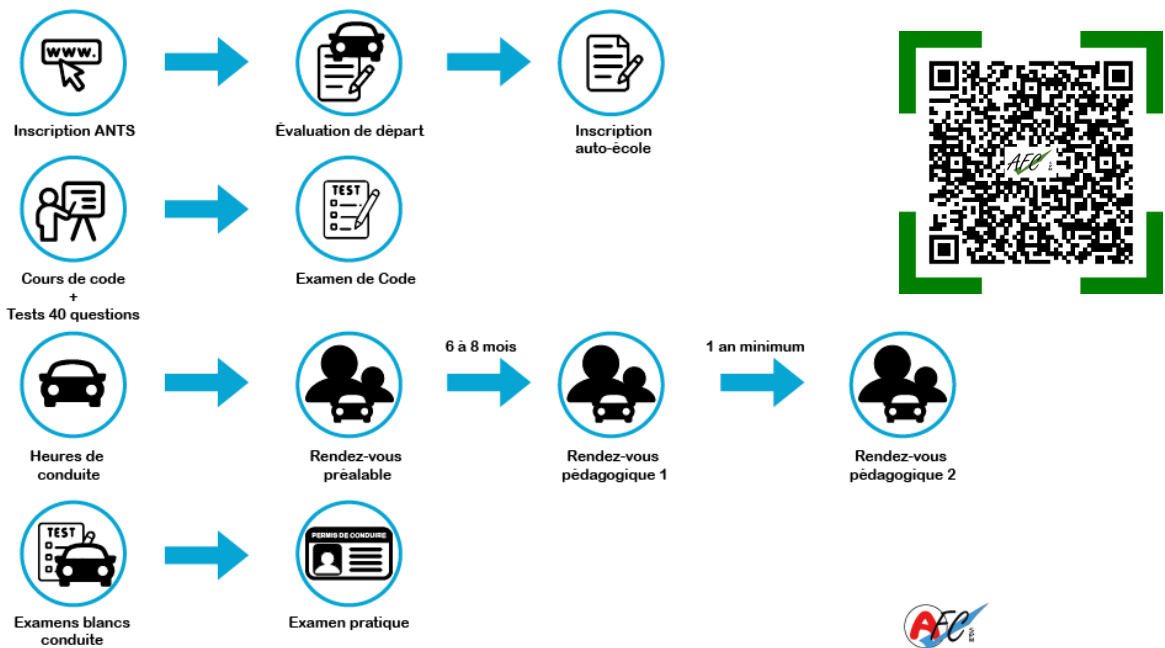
www.

Inscription ANTS

Évaluation de départ

Inscription auto-école

Cours de code
+
Tests 40 questions

TEST

Examen de Code

Heures de conduite

Rendez-vous préalable

6 à 8 mois

Rendez-vous pédagogique 1

1 an minimum

Rendez-vous pédagogique 2

TEST

Examens blancs conduite

PERMIS DE CONDUIRE

Examen pratique

AFC

AFC